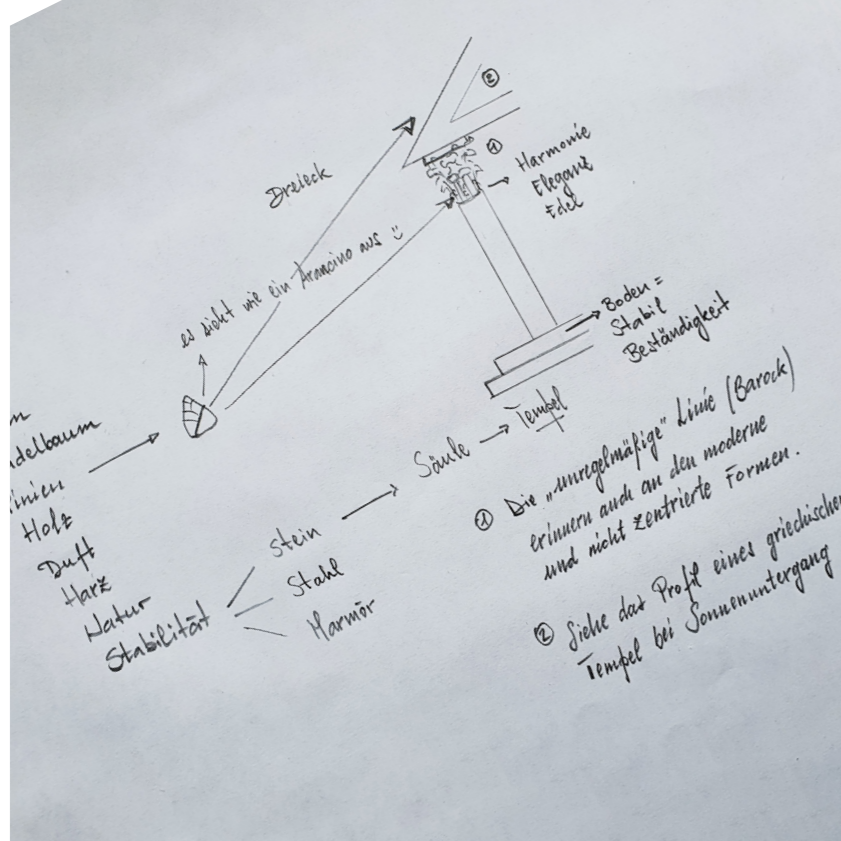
②

①

Harmonie
Eleganz
Edel

Dreieck

es sieht wie ein Arancino aus :)

Boden =
Stabil
Beständigkeit

n
ndelbaum
inien
Holz
Duft
Harz
Natur
Stabilität

Säule → Tempel

Stein
Stahl
Marmor

① Die „unregelmäßige" Linie (Barock) erinnern auch an den moderne und nicht zentrierte Formen.

② Siehe das Profil eines griechischen Tempel bei Sonnenuntergang